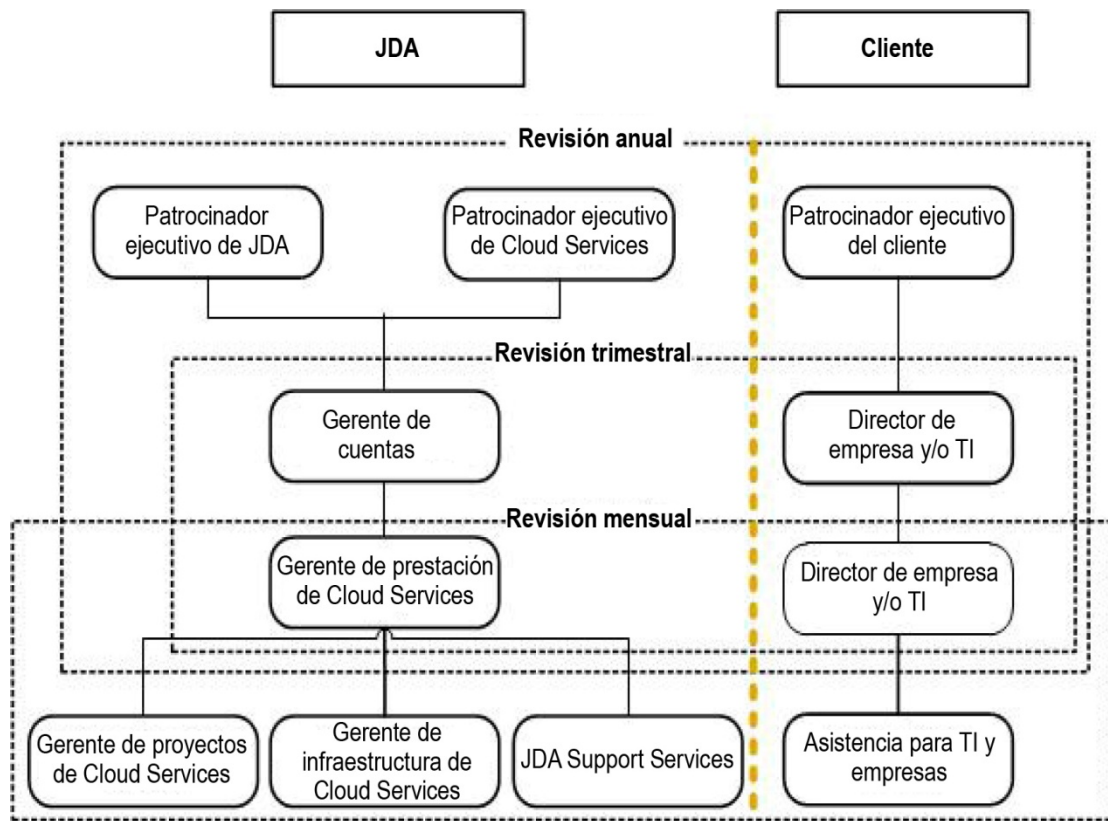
JDA

Cliente

Revisión anual

Patrocinador ejecutivo de JDA

Patrocinador ejecutivo de Cloud Services

Patrocinador ejecutivo del cliente

Revisión trimestral

Gerente de cuentas

Director de empresa y/o TI

Revisión mensual

Gerente de prestación de Cloud Services

Director de empresa y/o TI

Gerente de proyectos de Cloud Services

Gerente de infraestructura de Cloud Services

JDA Support Services

Asistencia para TI y empresas